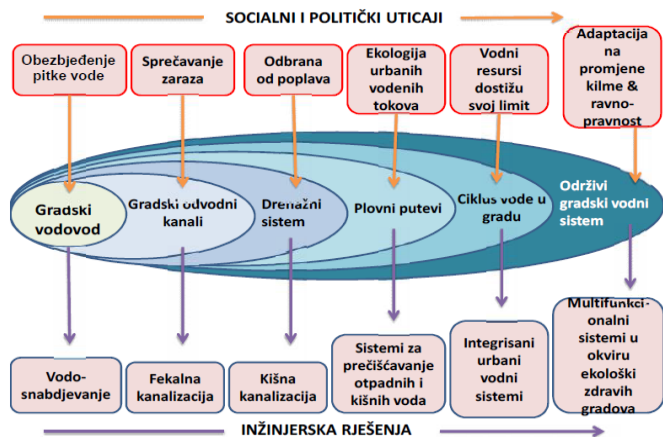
SOCIALNI I POLITIČKI UTICAJI

Obezbjeđenje pitke vode

Sprečavanje zaraza

Odbrana od poplava

Ekologija urbanih vodenih tokova

Vodni resursi dostižu svoj limit

Adaptacija na promjene kilme & ravnopravnost

Gradski vodovod

Gradski odvodni kanali

Drenažni sistem

Plovni putevi

Ciklus vode u gradu

Održivi gradski vodni sistem

Vodosnabdjevanje

Fekalna kanalizacija

Kišna kanalizacija

Sistemi za prečišćavanje otpadnih i kišnih voda

Integrisani urbani vodni sistemi

Multifunkcionalni sistemi u okviru ekološki zdravih gradova

INŽINJERSKA RJEŠENJA